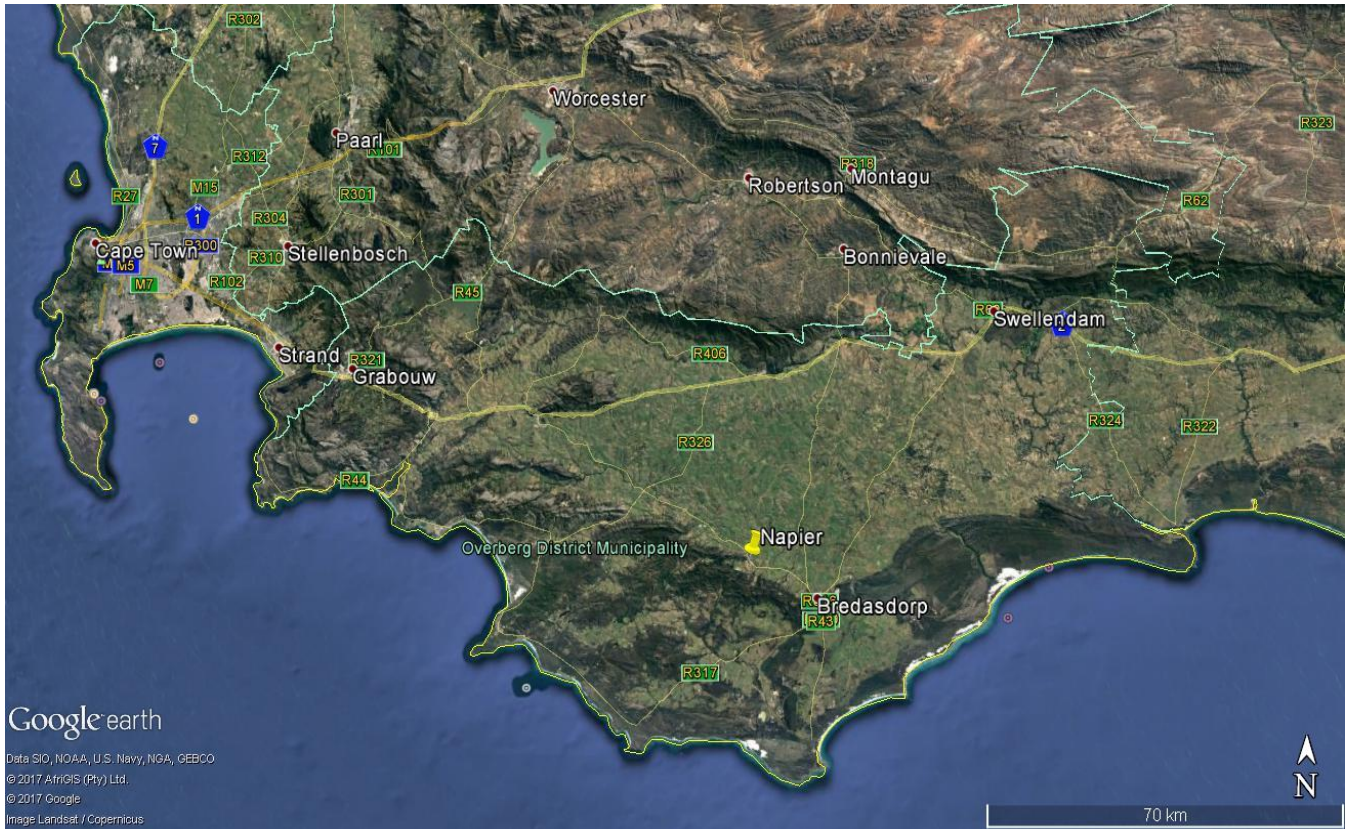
R302
Worcester
Paarl
R101
7
R312
R323
R318
Robertson
Montagu
M15
R301
R27
1
R304
R62
Cape Town
R300
Stellenbosch
M5
R310
Bonnievale
M7
R102
R45
R60
Swellendam
2
Strand
R406
R321
Grabouw
R324
R322
R326
R44
Napier
Overberg District Municipality
Bredasdorp
R43
R317
Google earth
Data SIO, NOAA, U.S. Navy, NGA, GEBCO
© 2017 AfriGIS (Pty) Ltd.
© 2017 Google
Image Landsat / Copernicus
N
70 km